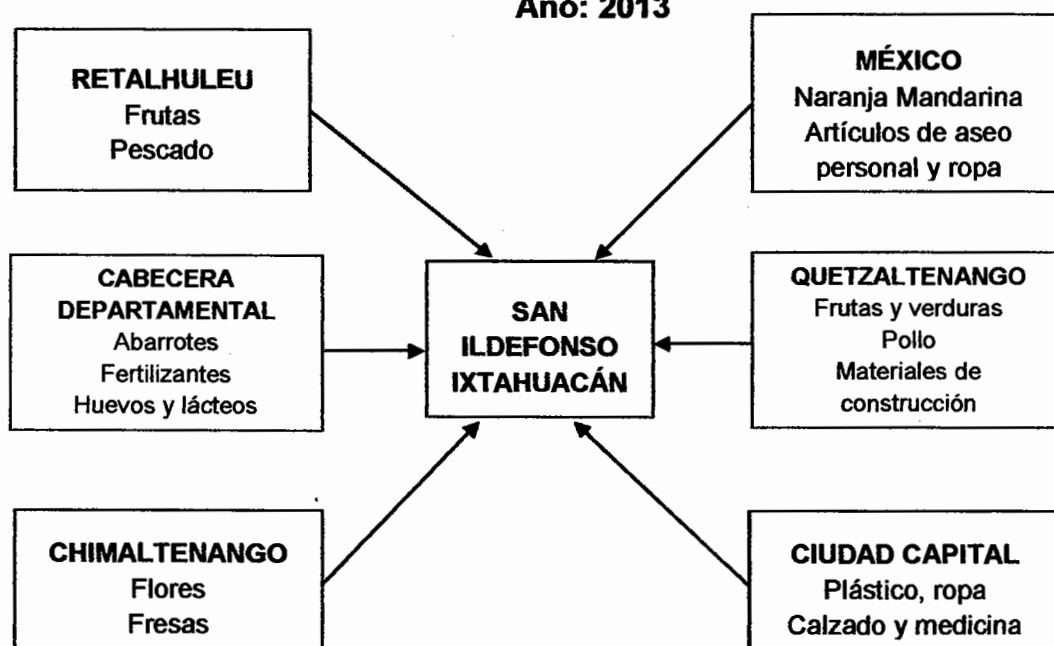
Año: 2013

RETALHULEU
Frutas
Pescado

MÉXICO
Naranja Mandarina
Artículos de aseo personal y ropa

CABECERA DEPARTAMENTAL
Abarrotes
Fertilizantes
Huevos y lácteos

SAN ILDEFONSO IXTAHUACÁN

QUETZALTENANGO
Frutas y verduras
Pollo
Materiales de construcción

CHIMALTENANGO
Flores
Fresas

CIUDAD CAPITAL
Plástico, ropa
Calzado y medicina